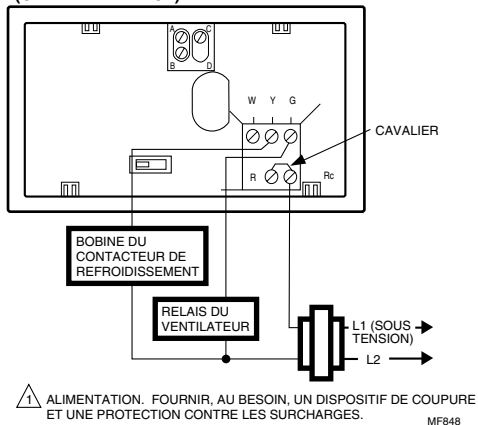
A
C
B
D
W Y G
CAVALIER
R
Rc
BOBINE DU CONTACTEUR DE REFROIDISSEMENT
RELAIS DU VENTILATEUR
L1 (SOUS TENSION)
L2
1
1 ALIMENTATION. FOURNIR, AU BESOIN, UN DISPOSITIF DE COUPURE ET UNE PROTECTION CONTRE LES SURCHARGES.
MF848